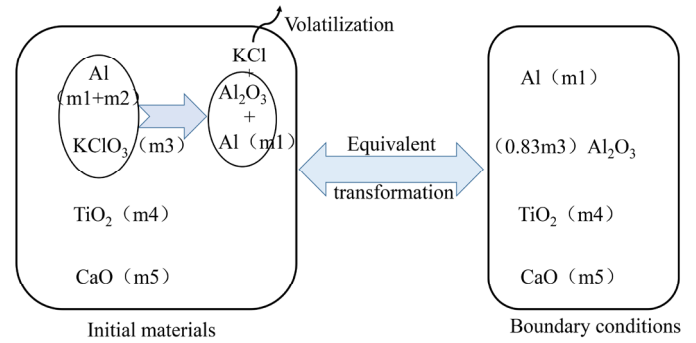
Volatilization

Al (m1+m2)

KClO$_3$（m3）

KCl + Al$_2$O$_3$ + Al（m1）

TiO$_2$（m4）

CaO（m5）

Initial materials

Equivalent

transformation

Al（m1）

（0.83m3）Al$_2$O$_3$

TiO$_2$（m4）

CaO（m5）

Boundary conditions